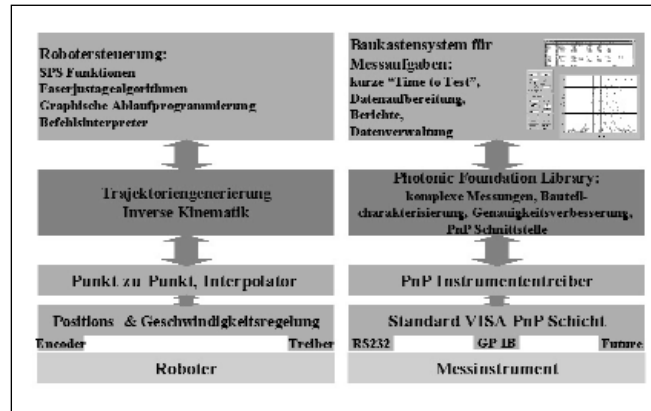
Robotersteuerung:
SPS Funktionen
Faserjustagealgorithmen
Graphische Ablaufprogrammierung
Befehlsinterpreter

Baukastensystem für Messaufgaben:
kurze "Time to Test",
Datenaufbereitung,
Berichte,
Datenverwaltung

Trajektoriengenerierung
Inverse Kinematik

Photonic Foundation Library:
komplexe Messungen, Bauteilcharakterisierung, Genauigkeitsverbesserung,
PnP Schnittstelle

Punkt zu Punkt, Interpolator

PnP Instrumententreiber

Positions & Geschwindigkeitsregelung

Standard VISA PnP Schicht

Encoder

Treiber

RS232

GP IB

Future

Roboter

Messinstrument